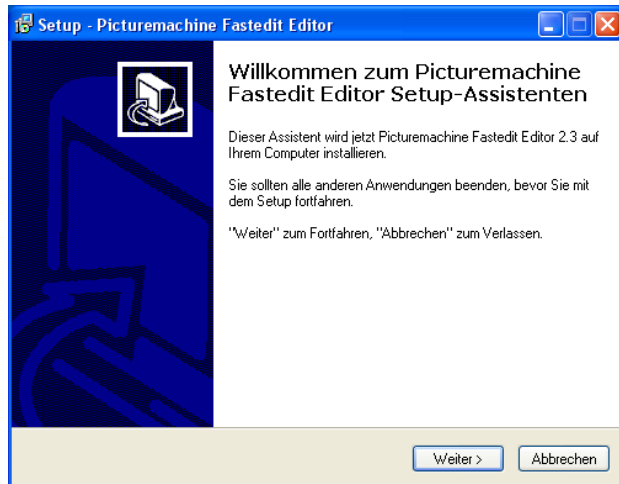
Setup - Picturemachine Fastedit Editor

Willkommen zum Picturemachine Fastedit Editor Setup-Assistenten

Dieser Assistent wird jetzt Picturemachine Fastedit Editor 2.3 auf Ihrem Computer installieren.

Sie sollten alle anderen Anwendungen beenden, bevor Sie mit dem Setup fortfahren.

"Weiter" zum Fortfahren, "Abbrechen" zum Verlassen.

Weiter >
Abbrechen